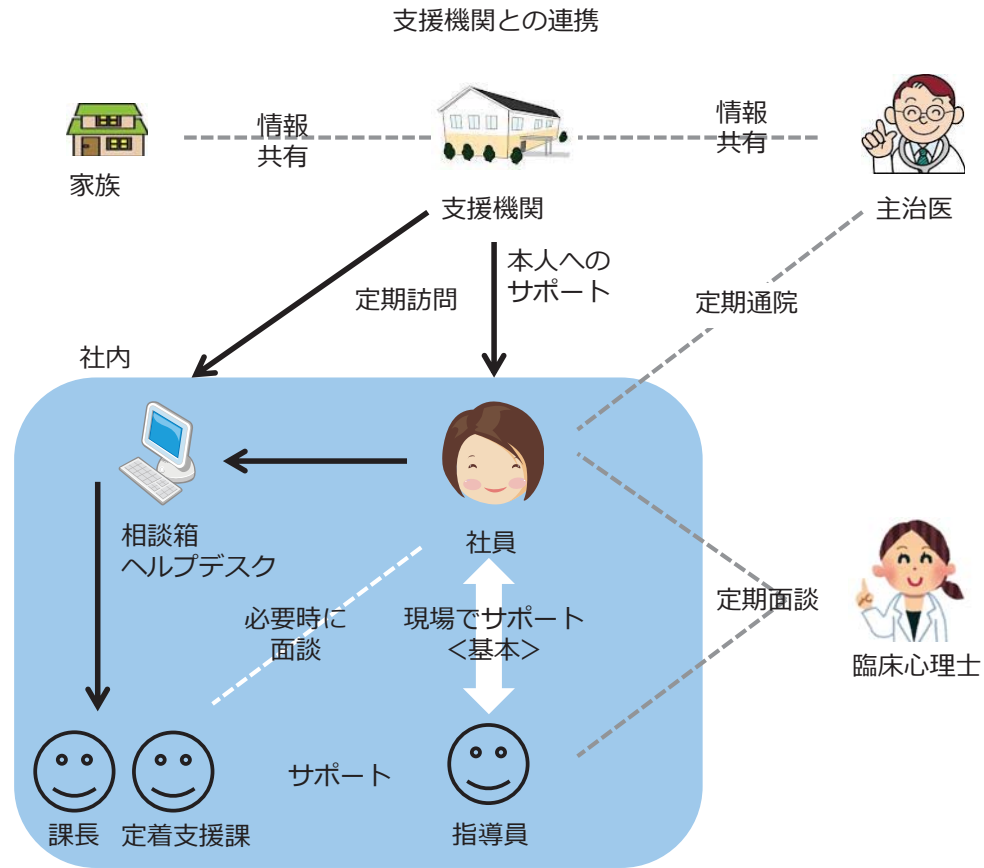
支援機関との連携

家族

情報
共有

支援機関

情報
共有

主治医

定期訪問

本人への
サポート

定期通院

社内

相談箱
ヘルプデスク

社員

必要時に
面談

現場でサポート
<基本>

定期面談

臨床心理士

課長

定着支援課

サポート

指導員